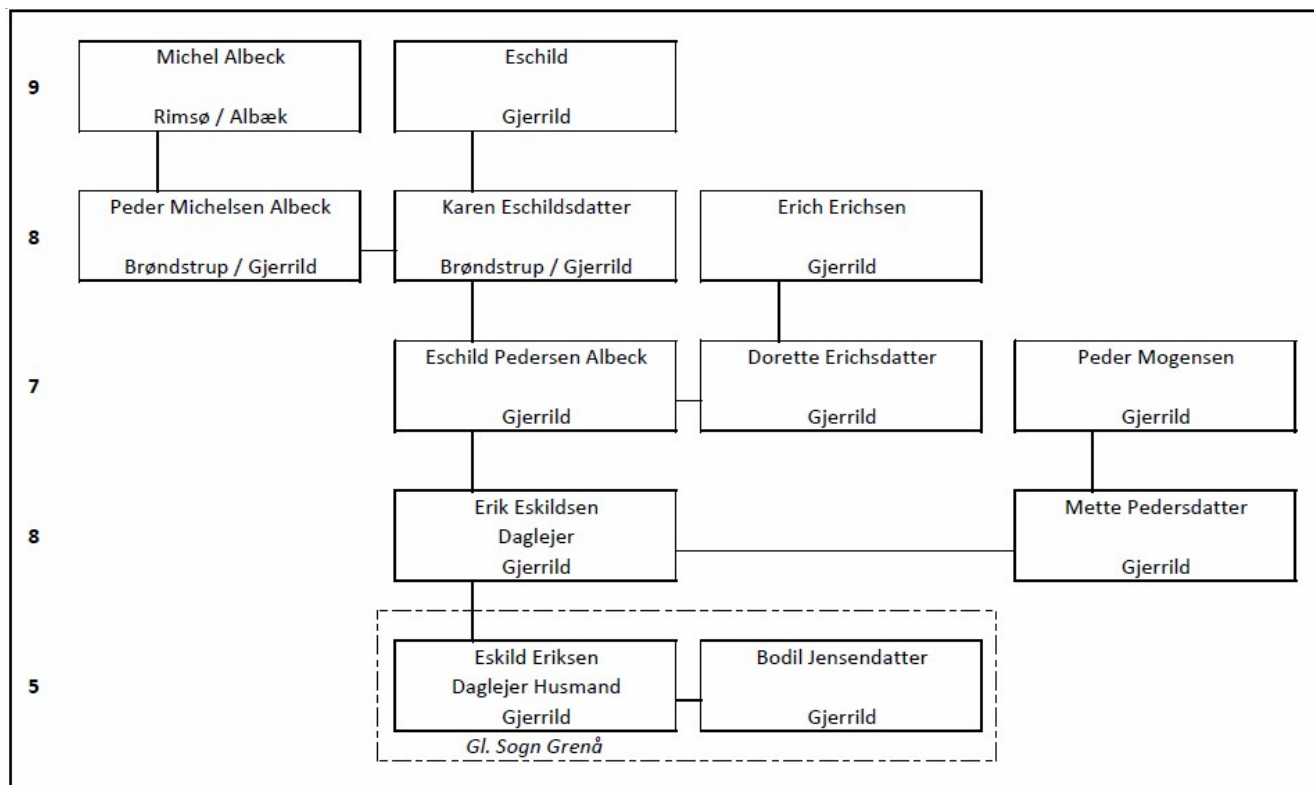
9

Michel Albeck
Rimsø / Albæk

Eschild
Gjerrild

8

Peder Michelsen Albeck
Brøndstrup / Gjerrild

Karen Eschildsdatter
Brøndstrup / Gjerrild

Erich Erichsen
Gjerrild

7

Eschild Pedersen Albeck
Gjerrild

Dorette Erichsdatter
Gjerrild

Peder Mogensen
Gjerrild

8

Erik Eskildsen
Daglejer
Gjerrild

Mette Pedersdatter
Gjerrild

5

Eskild Eriksen
Daglejer Husmand
Gjerrild

Bodil Jensendatter
Gjerrild

Gl. Sogn Grenå